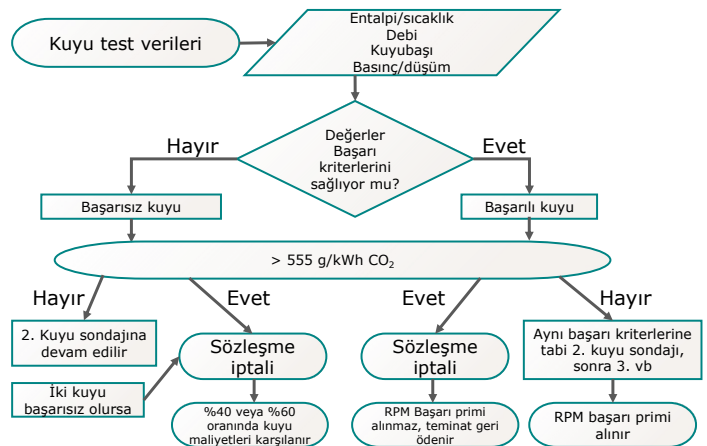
Kuyu test verileri

Entalpi/sıcaklık
Debi
Kuyubaşı
Basınç/düşüm

Hayır

Değerler
Başarı
kriterlerini
sağlıyor mu?

Evet

Başarısız kuyu

Başarılı kuyu

> 555 g/kWh $CO_2$

Hayır

Evet

Evet

Hayır

2. Kuyu sondajına devam edilir

Sözleşme iptali

Sözleşme iptali

Aynı başarı kriterlerine tabi 2. kuyu sondajı, sonra 3. vb

İki kuyu başarısız olursa

%40 veya %60 oranında kuyu maliyetleri karşılanır

RPM Başarı primi alınmaz, teminat geri ödenir

RPM başarı primi alınır